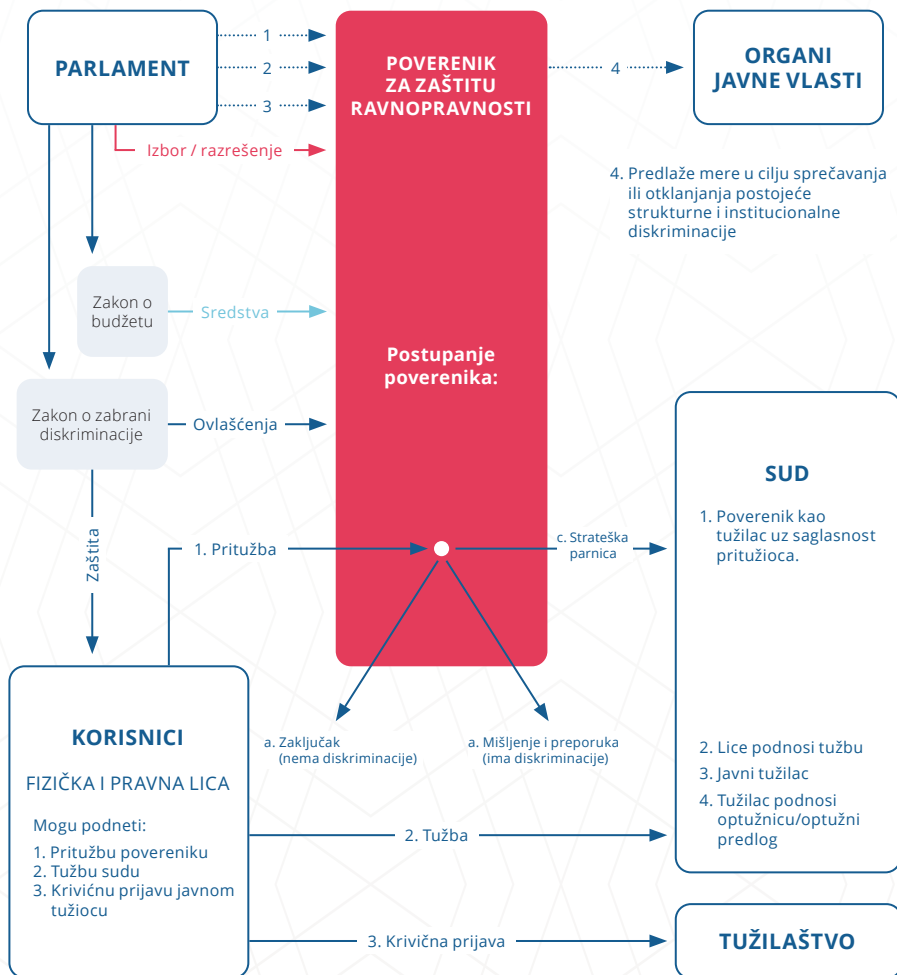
PARLAMENT

1

2

3

POVERENIK ZA ZAŠTITU RAVNOPRAVNOSTI

4

ORGANI JAVNE VLASTI

Izbor / razrešenje

4. Predlaže mere u cilju sprečavanja ili otklanjanja postojeće strukturne i institucionalne diskriminacije

Zakon o budžetu

Sredstva

Postupanje poverenika:

Zakon o zabrani diskriminacije

Ovlašćenja

SUD

1. Poverenik kao tužilac uz saglasnost pritužioca.

Zaštita

1. Pritužba

c. Strateška parnica

a. Zaključak (nema diskriminacije)

a. Mišljenje i preporuka (ima diskriminacije)

KORISNICI

FIZIČKA I PRAVNA LICA

Mogu podneti:

1. Pritužbu povereniku
2. Tužbu sudu
3. Krivičnu prijavu javnom tužiocu

2. Lice podnosi tužbu
3. Javni tužilac
4. Tužilac podnosi optužnicu/optužni predlog

2. Tužba

3. Krivična prijava

TUŽILAŠTVO